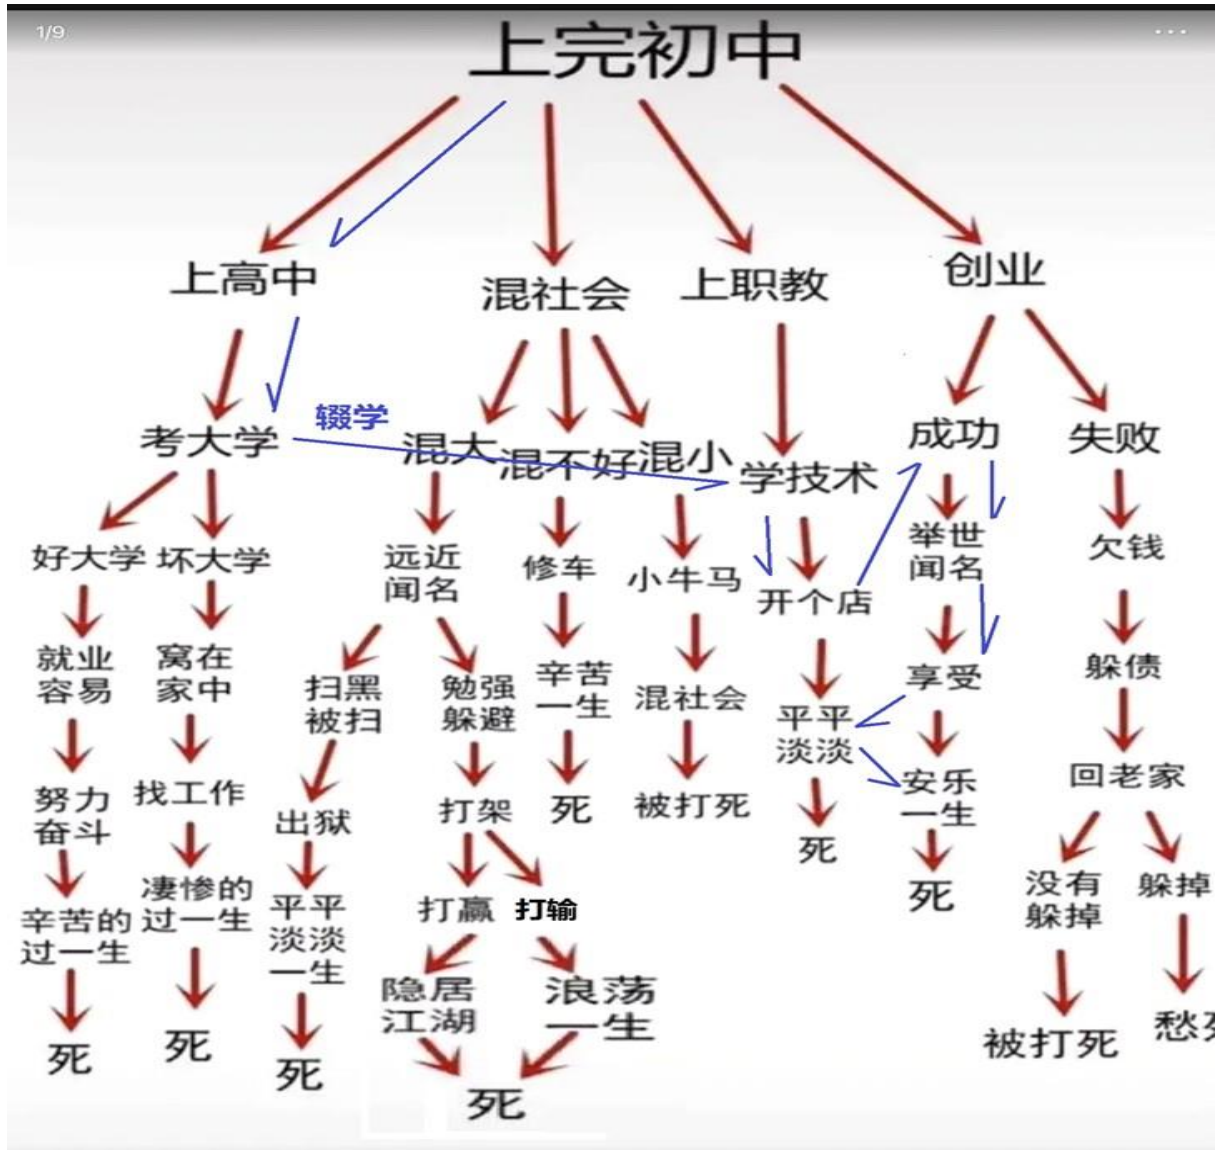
1/9

上完初中

上高中
混社会
上职教
创业

辍学
考大学
混大
混不好
混小
学技术
成功
失败

好大学
坏大学
远近闻名
修车
小牛马
开个店
举世闻名
欠钱

就业容易
窝在家中
扫黑被扫
勉强躲避
辛苦一生
混社会
平平淡淡
享受
躲债

努力奋斗
找工作
出狱
打架
死
被打死
安乐一生
回老家

辛苦的过一生
凄惨的过一生
平平淡淡一生
打赢
打输
死
死
没有躲掉
躲掉

隐居江湖
浪荡一生

死
死
死
死
被打死
愁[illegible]